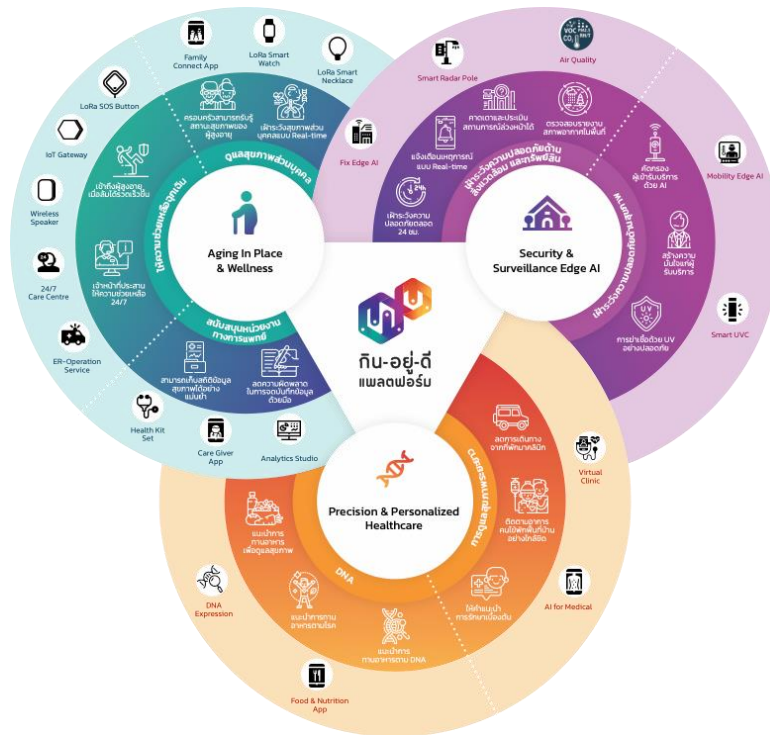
Family Connect App

LoRa Smart Watch

LoRa Smart Necklace

LoRa SOS Button

IoT Gateway

Wireless Speaker

24/7 Care Centre

ER-Operation Service

Health Kit Set

Care Giver App

Analytics Studio

ครอบครัวสามารถรับรู้สถานะสุขภาพของผู้สูงอายุ

เฝ้าระวังสุขภาพส่วนบุคคลแบบ Real-time

ดูแลสุขภาพส่วนบุคคล

เข้าถึงผู้สูงอายุเมื่อเกิดเหตุได้รวดเร็วขึ้น

ให้ความช่วยเหลือฉุกเฉิน

เจ้าหน้าที่ประสานให้ความช่วยเหลือ 24/7

สนับสนุนหน่วยงานทางการแพทย์

สามารถเก็บสถิติข้อมูลสุขภาพได้อย่างแม่นยำ

ลดความผิดพลาดในการจดบันทึกข้อมูลด้วยมือ

Aging In Place & Wellness

Smart Radar Pole

Air Quality

Fix Edge AI

Mobility Edge AI

Smart UVC

คาดเดาและประเมินสถานการณ์ล่วงหน้าได้

ตรวจสอบรายงานคุณภาพอากาศในพื้นที่

แจ้งเตือนเหตุการณ์แบบ Real-time

เฝ้าระวังความปลอดภัยตลอด 24 ชม.

เฝ้าระวังความปลอดภัยด้านสิ่งแวดล้อม และทรัพย์สิน

คัดกรองผู้เข้ารับบริการด้วย AI

สร้างความมั่นใจแก่ผู้รับบริการ

เฝ้าระวังความปลอดภัยผู้เข้ารับบริการ

การฆ่าเชื้อด้วย UV อย่างปลอดภัย

Security & Surveillance Edge AI

กิน-อยู่-ดี แพลตฟอร์ม

Precision & Personalized Healthcare

ลดการเดินทางจากที่พักมาคลินิก

ติดตามอาการคนไข้ผ่านที่บ้านอย่างใกล้ชิด

ให้คำแนะนำการรักษาเบื้องต้น

การแพทย์ทางไกล

แนะนำการทานอาหารเพื่อดูแลสุขภาพ

แนะนำการทานอาหารตามโรค

แนะนำการทานอาหารตาม DNA

DNA

Virtual Clinic

AI for Medical

DNA Expression

Food & Nutrition App